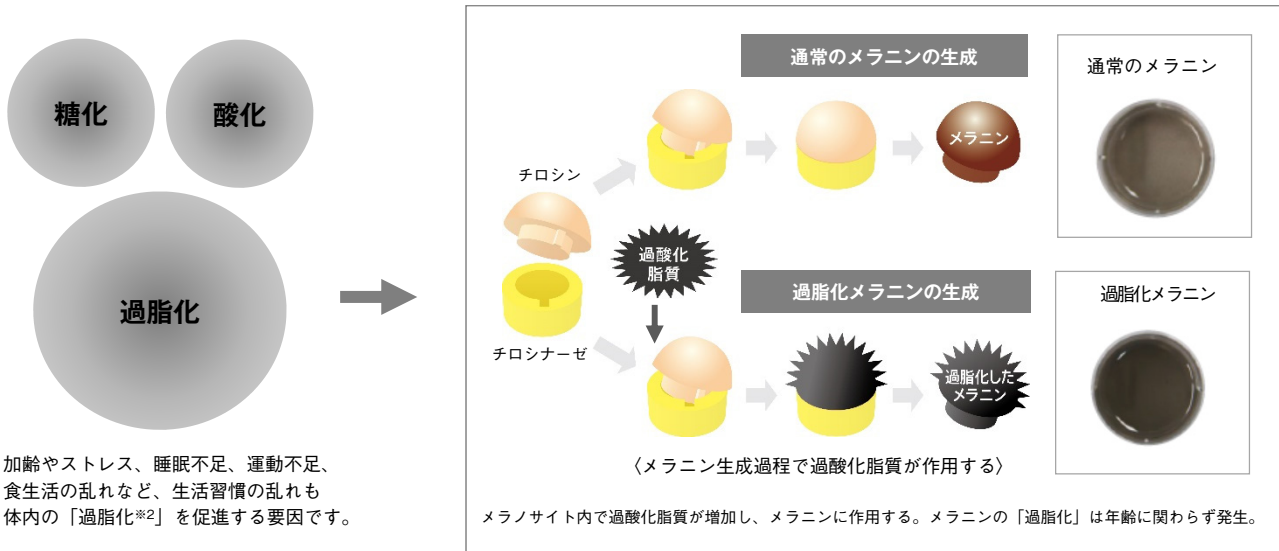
糖化

酸化

過脂化

加齢やストレス、睡眠不足、運動不足、食生活の乱れなど、生活習慣の乱れも体内の「過脂化※2」を促進する要因です。

通常のメラニンの生成

通常のメラニン

チロシン

メラニン

過酸化脂質

チロシナーゼ

過脂化メラニンの生成

過脂化メラニン

過脂化したメラニン

〈メラニン生成過程で過酸化脂質が作用する〉

メラノサイト内で過酸化脂質が増加し、メラニンに作用する。メラニンの「過脂化」は年齢に関わらず発生。